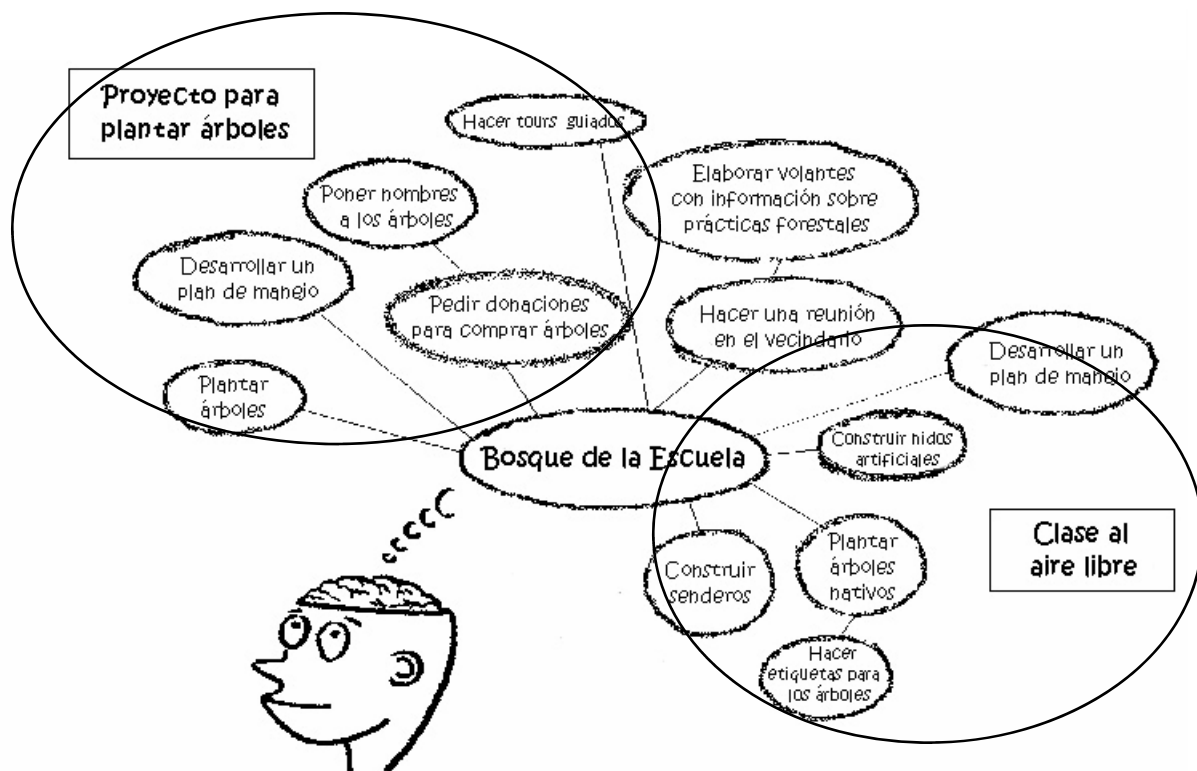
Proyecto para plantar árboles

Hacer tours guiados

Poner nombres a los árboles

Elaborar volantes con información sobre prácticas forestales

Desarrollar un plan de manejo

Pedir donaciones para comprar árboles

Hacer una reunión en el vecindario

Desarrollar un plan de manejo

Plantar árboles

Construir nidos artificiales

Bosque de la Escuela

Clase al aire libre

Construir senderos

Plantar árboles nativos

Hacer etiquetas para los árboles